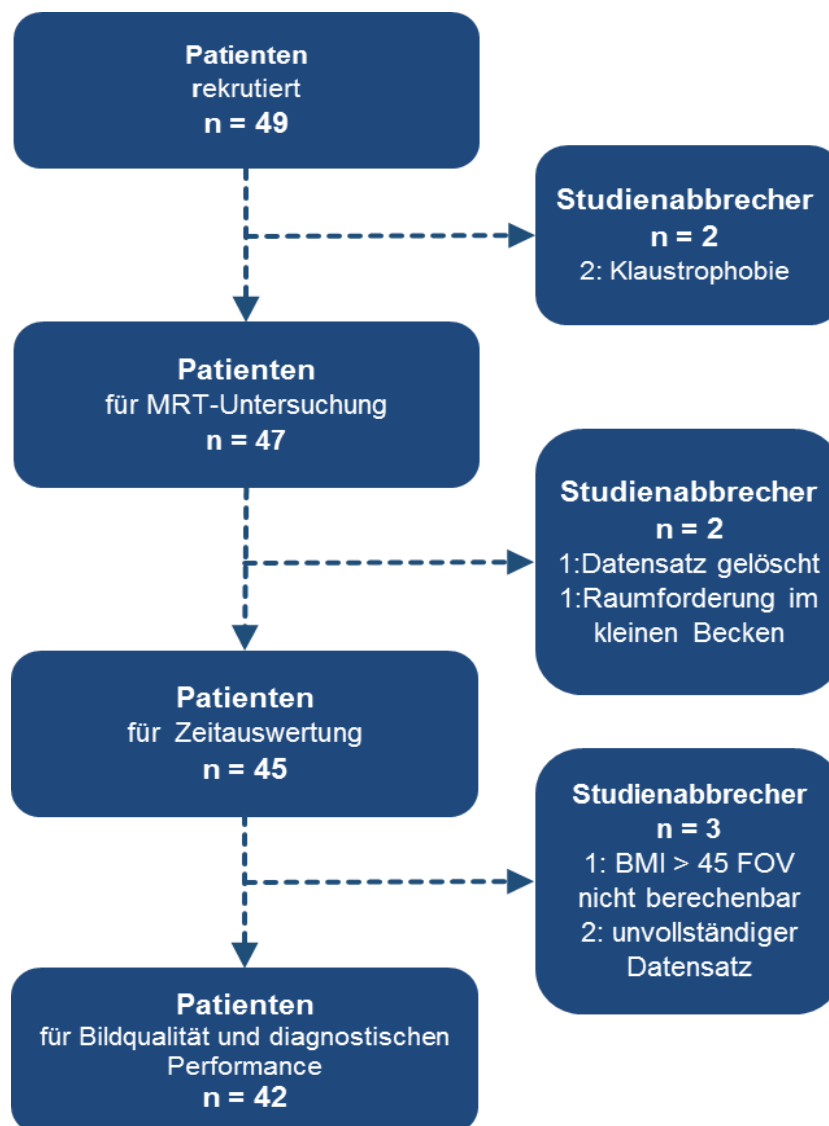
Patienten
rekrutiert
n = 49

Studienabbrecher
n = 2
2: Klaustrophobie

Patienten
für MRT-Untersuchung
n = 47

Studienabbrecher
n = 2
1:Datensatz gelöscht
1:Raumforderung im kleinen Becken

Patienten
für Zeitauswertung
n = 45

Studienabbrecher
n = 3
1: BMI > 45 FOV nicht berechenbar
2: unvollständiger Datensatz

Patienten
für Bildqualität und diagnostischen Performance
n = 42